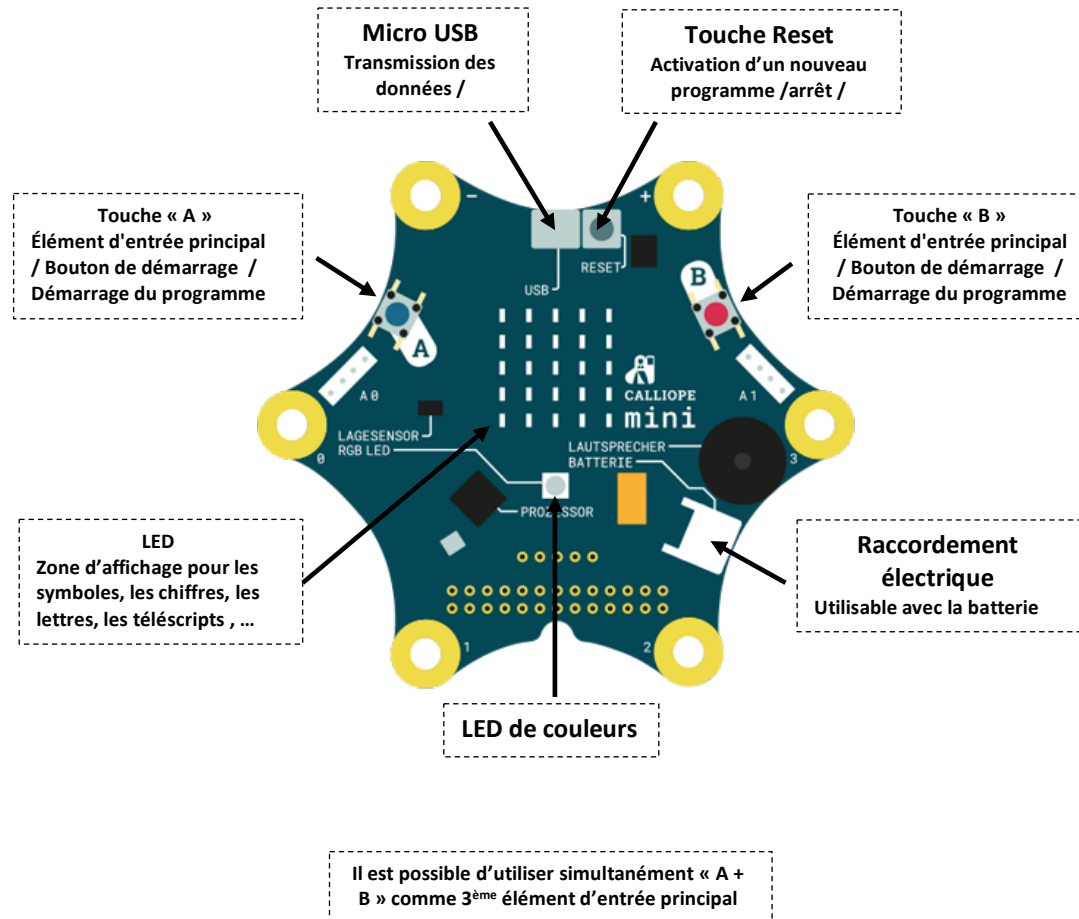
Micro USB
Transmission des données /

Touche Reset
Activation d'un nouveau programme /arrêt /

Touche « A »
Élément d'entrée principal / Bouton de démarrage / Démarrage du programme

Touche « B »
Élément d'entrée principal / Bouton de démarrage / Démarrage du programme

–
+
USB
RESET
B
A
A0
A1
CALLIOPE
mini
LAGESENSOR
RGB LED
LAUTSPRECHER
BATTERIE
PROZESSOR
0
3
1
2

LED
Zone d'affichage pour les symboles, les chiffres, les lettres, les téléscripts , …

Raccordement électrique
Utilisable avec la batterie

LED de couleurs

Il est possible d'utiliser simultanément « A + B » comme 3$^{ème}$ élément d'entrée principal